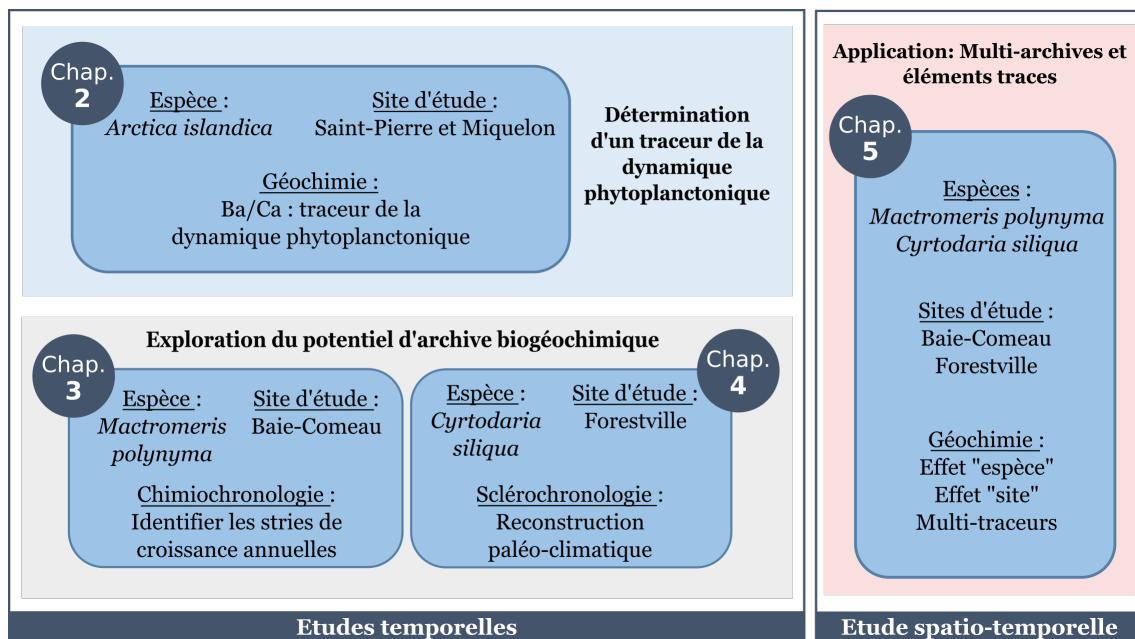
Chap. 2

Espèce :
Arctica islandica

Site d'étude :
Saint-Pierre et Miquelon

Géochimie :
Ba/Ca : traceur de la dynamique phytoplanctonique

Détermination d'un traceur de la dynamique phytoplanctonique

Exploration du potentiel d'archive biogéochimique

Chap. 3

Espèce :
Mactromeris polynyma

Site d'étude :
Baie-Comeau

Chimiochronologie :
Identifier les stries de croissance annuelles

Chap. 4

Espèce :
Cyrtodaria siliqua

Site d'étude :
Forestville

Sclérochronologie :
Reconstruction paléo-climatique

Etudes temporelles

Application: Multi-archives et éléments traces

Chap. 5

Espèces :
Mactromeris polynyma
Cyrtodaria siliqua

Sites d'étude :
Baie-Comeau
Forestville

Géochimie :
Effet "espèce"
Effet "site"
Multi-traceurs

Etude spatio-temporelle